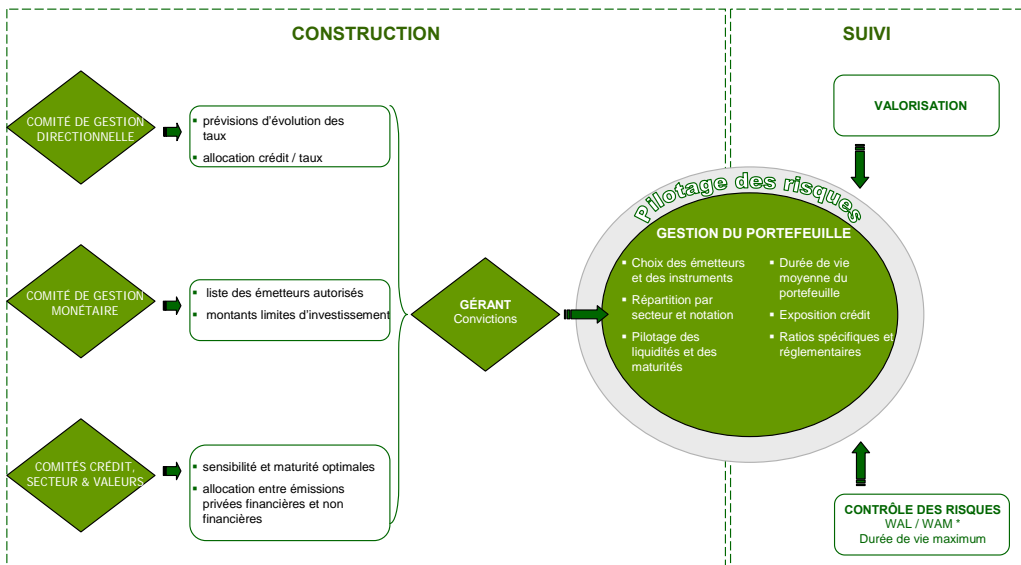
CONSTRUCTION

SUIVI

COMITÉ DE GESTION DIRECTIONNELLE

- prévisions d'évolution des taux
- allocation crédit / taux

COMITÉ DE GESTION MONÉTAIRE

- liste des émetteurs autorisés
- montants limites d'investissement

COMITÉS CRÉDIT, SECTEUR & VALEURS

- sensibilité et maturité optimales
- allocation entre émissions privées financières et non financières

GÉRANT
Convictions

Pilotage des risques

GESTION DU PORTEFEUILLE

- Choix des émetteurs et des instruments
- Répartition par secteur et notation
- Pilotage des liquidités et des maturités
- Durée de vie moyenne du portefeuille
- Exposition crédit
- Ratios spécifiques et réglementaires

VALORISATION

CONTRÔLE DES RISQUES
WAL / WAM *
Durée de vie maximum